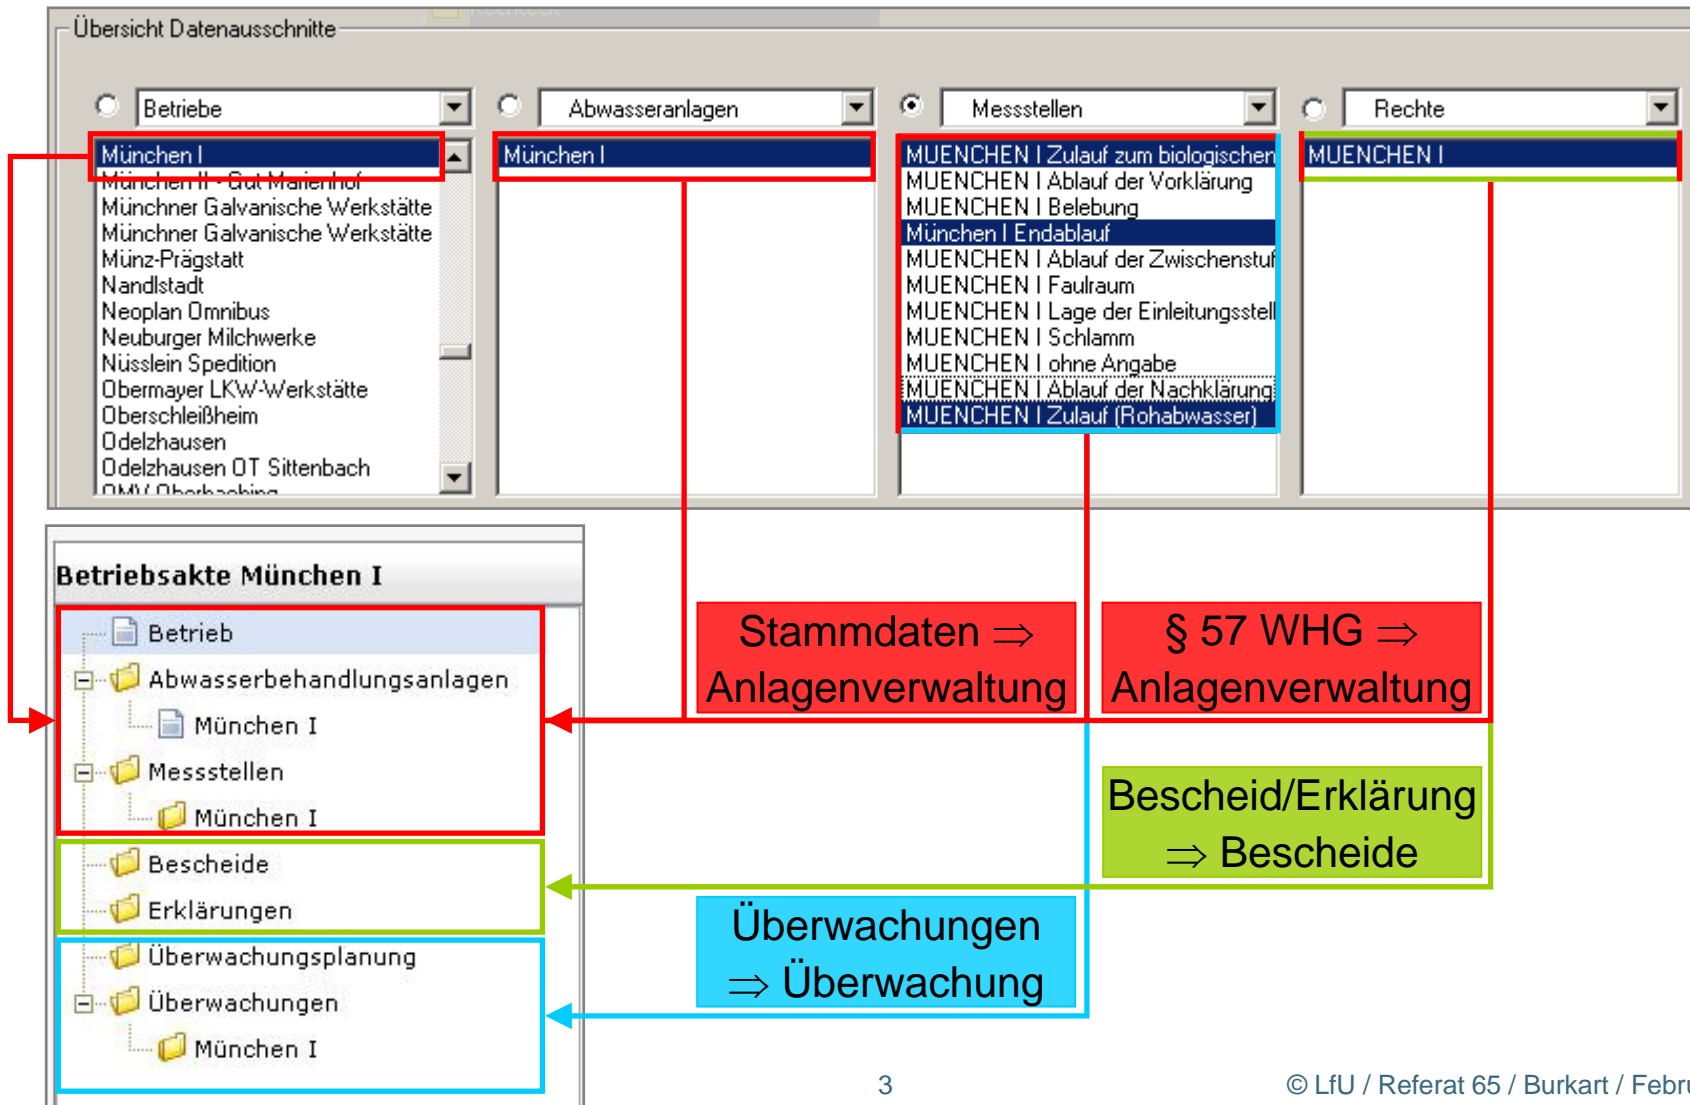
Übersicht Datenausschnitte

Betriebe

München I
München II - Gut Marienhof
Münchner Galvanische Werkstätte
Münchner Galvanische Werkstätte
Münz-Prägstatt
Nandlstadt
Neoplan Omnibus
Neuburger Milchwerke
Nüsslein Spedition
Obermayer LKW-Werkstätte
Oberschleißheim
Odelzhausen
Odelzhausen OT Sittenbach
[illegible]

Abwasseranlagen

München I

Messstellen

MUENCHEN I Zulauf zum biologischen
MUENCHEN I Ablauf der Vorklärung
MUENCHEN I Belebung
München I Endablauf
MUENCHEN I Ablauf der Zwischenstuf
MUENCHEN I Faulraum
MUENCHEN I Lage der Einleitungsstell
MUENCHEN I Schlamm
MUENCHEN I ohne Angabe
MUENCHEN I Ablauf der Nachklärung
MUENCHEN I Zulauf (Rohabwasser)

Rechte

MUENCHEN I

Betriebsakte München I

Betrieb
Abwasserbehandlungsanlagen
München I
Messstellen
München I
Bescheide
Erklärungen
Überwachungsplanung
Überwachungen
München I

Stammdaten $\Rightarrow$ Anlagenverwaltung

§ 57 WHG $\Rightarrow$ Anlagenverwaltung

Bescheid/Erklärung $\Rightarrow$ Bescheide

Überwachungen $\Rightarrow$ Überwachung

3

© LfU / Referat 65 / Burkart / Febr